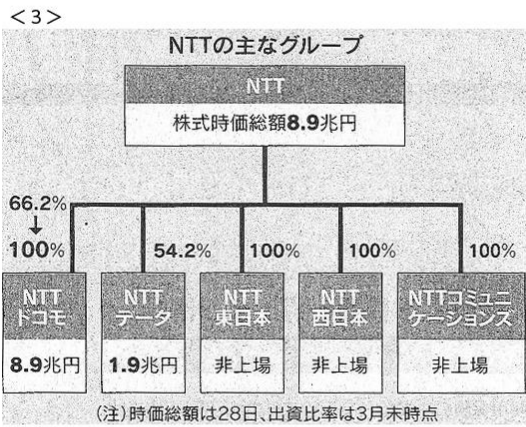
<3>

NTTの主なグループ

NTT

株式時価総額8.9兆円

66.2%
↓
100%

54.2%

100%

100%

100%

NTT ドコモ

8.9兆円

NTT データ

1.9兆円

NTT 東日本

非上場

NTT 西日本

非上場

NTTコミュニケーションズ

非上場

(注)時価総額は28日、出資比率は3月末時点